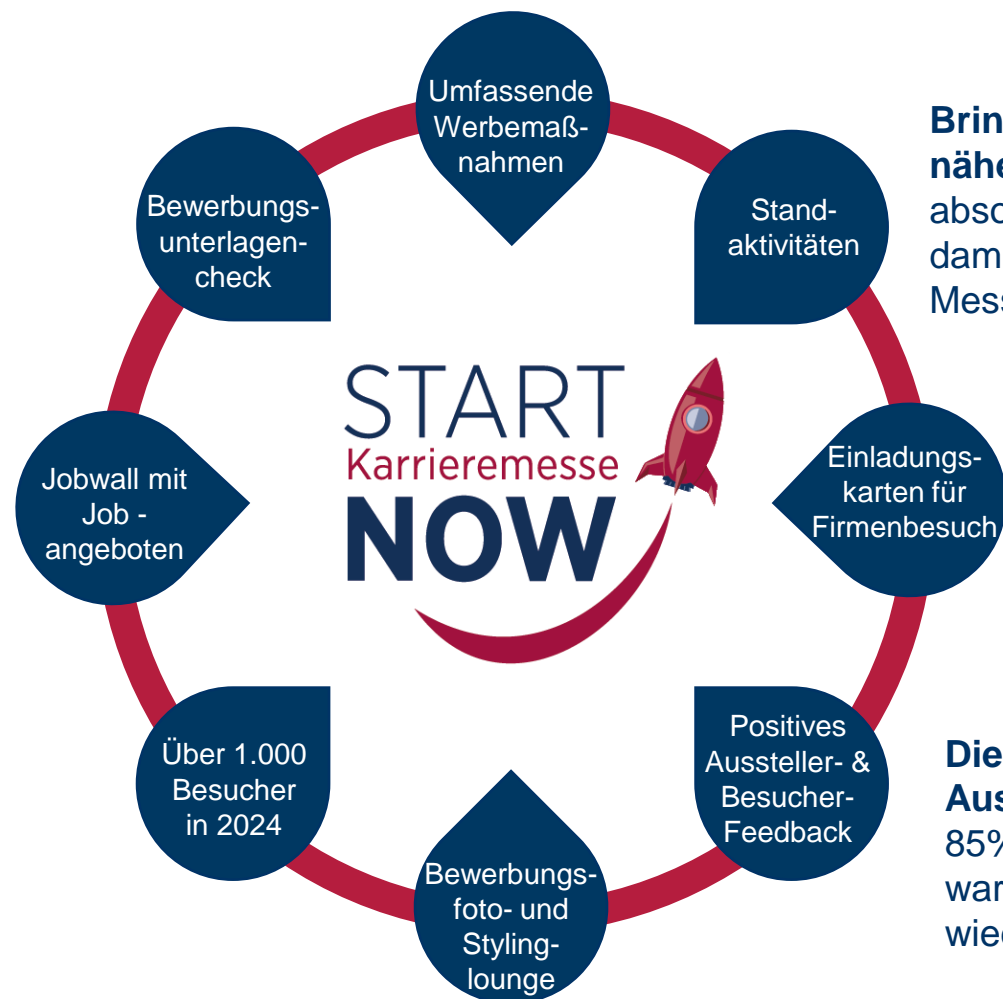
Umfassende Werbemaßnahmen

Standaktivitäten

Einladungskarten für Firmenbesuch

Positives Aussteller- & Besucher-Feedback

Bewerbungsfoto- und Stylinglounge

Über 1.000 Besucher in 2024

Jobwall mit Job - angeboten

Bewerbungsunterlagencheck

START
Karrieremesse
NOW

Brin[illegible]
nähe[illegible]
abso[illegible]
dam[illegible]
Mes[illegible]

Die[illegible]
Aus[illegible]
85%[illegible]
war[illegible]
wie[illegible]